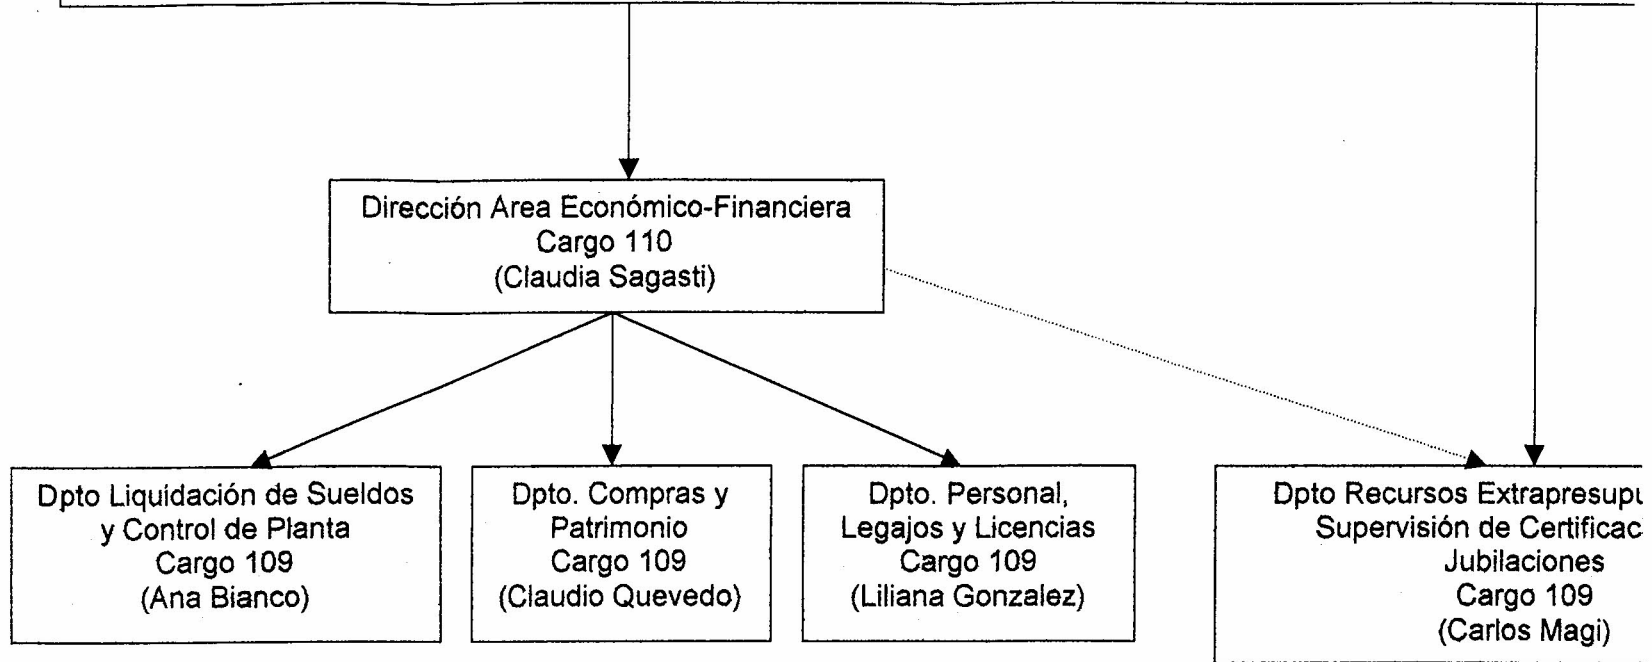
Dirección Area Económico-Financiera
Cargo 110
(Claudia Sagasti)

Dpto Liquidación de Sueldos y Control de Planta
Cargo 109
(Ana Bianco)

Dpto. Compras y Patrimonio
Cargo 109
(Claudio Quevedo)

Dpto. Personal, Legajos y Licencias
Cargo 109
(Liliana Gonzalez)

Dpto Recursos Extrapresup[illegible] Supervisión de Certificac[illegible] Jubilaciones
Cargo 109
(Carlos Magi)